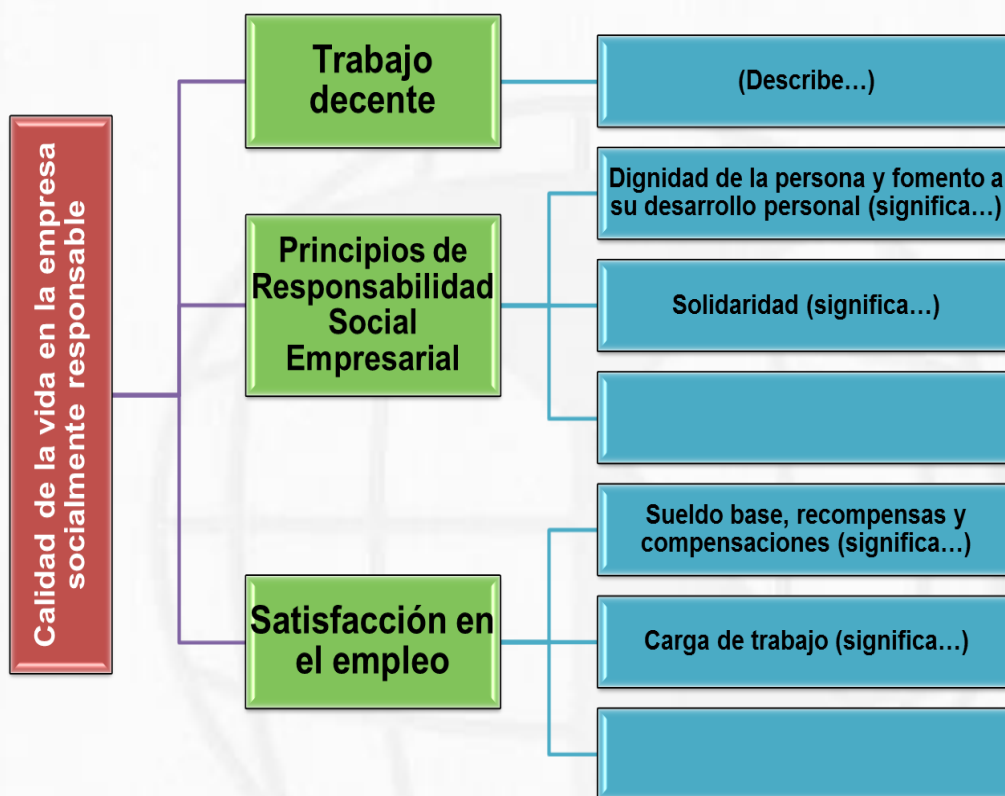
Calidad de la vida en la empresa socialmente responsable

Trabajo decente

(Describe…)

Principios de Responsabilidad Social Empresarial

Dignidad de la persona y fomento a su desarrollo personal (significa…)

Solidaridad (significa…)

Satisfacción en el empleo

Sueldo base, recompensas y compensaciones (significa…)

Carga de trabajo (significa…)